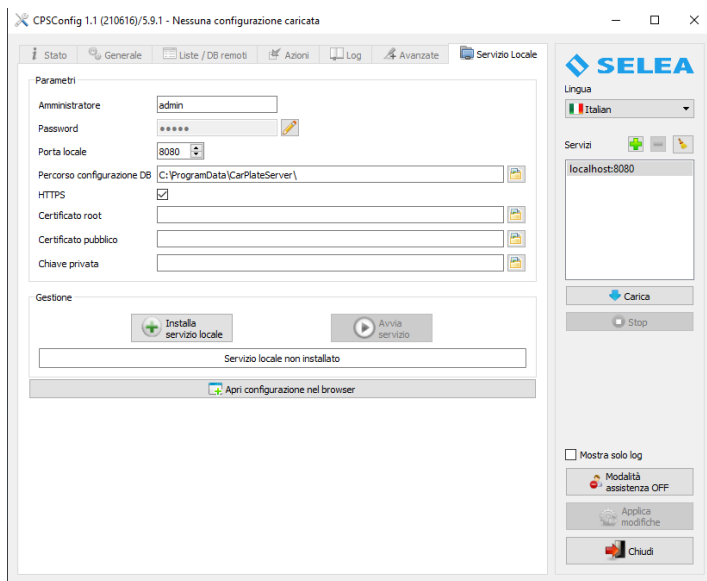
CPSConfig 1.1 (210616)/5.9.1 - Nessuna configurazione caricata

Stato | Generale | Liste / DB remoti | Azioni | Log | Avanzate | Servizio Locale

Parametri

Amministratore admin

Password •••••

Porta locale 8080

Percorso configurazione DB C:\ProgramData\CarPlateServer\

HTTPS

Certificato root

Certificato pubblico

Chiave privata

Gestione

Installa servizio locale

Avvia servizio

Servizio locale non installato

Apri configurazione nel browser

SELEA

Lingua

Italian

Servizi

localhost:8080

Carica

Stop

Mostra solo log

Modalità assistenza OFF

Applica modifiche

Chiudi